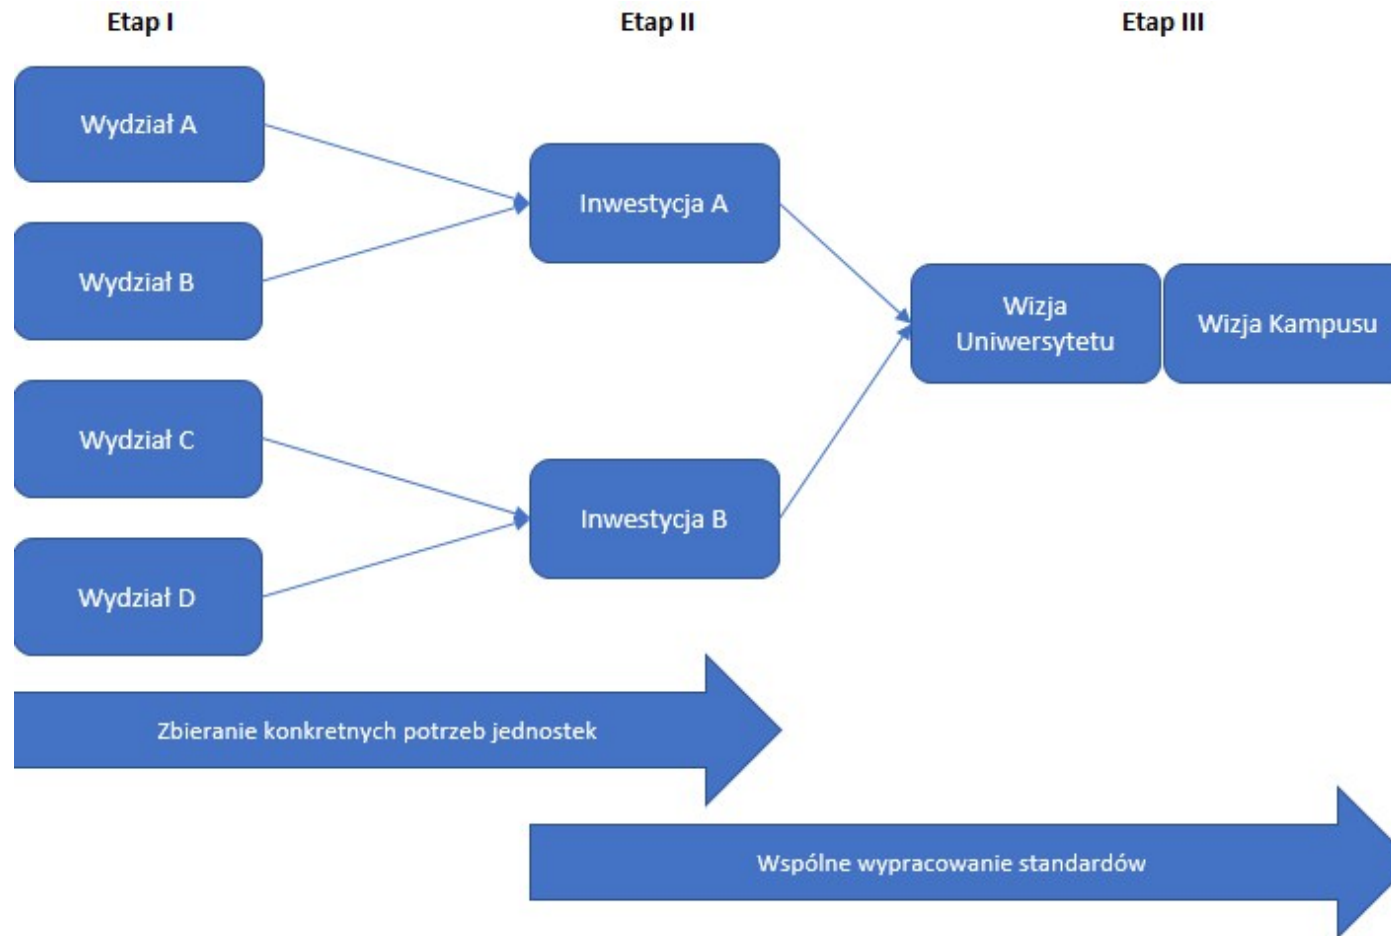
Etap I

Etap II

Etap III

Wydział A

Wydział B

Wydział C

Wydział D

Inwestycja A

Inwestycja B

Wizja Uniwersytetu

Wizja Kampusu

Zbieranie konkretnych potrzeb jednostek

Wspólne wypracowanie standardów